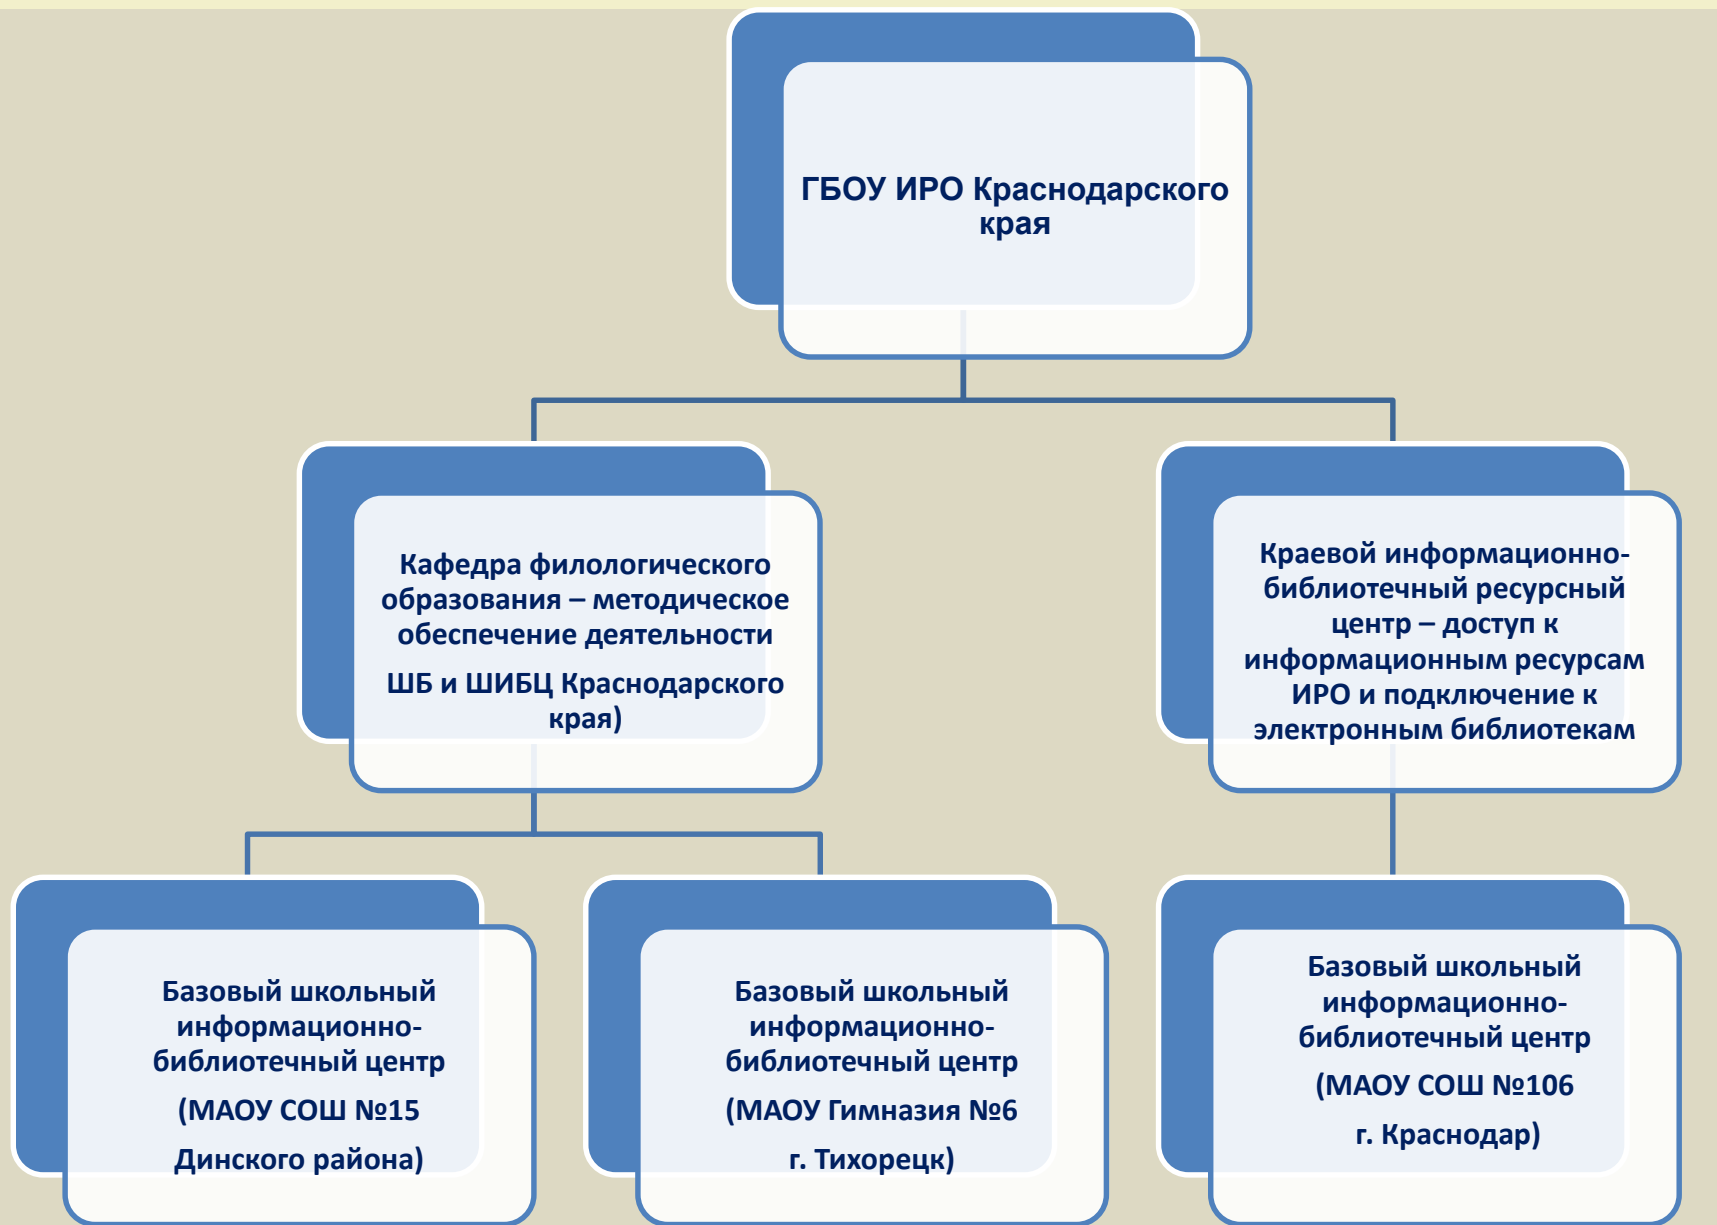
ГБОУ ИРО Краснодарского края

Кафедра филологического образования – методическое обеспечение деятельности

ШБ и ШИБЦ Краснодарского края)

Краевой информационно-библиотечный ресурсный центр – доступ к информационным ресурсам ИРО и подключение к электронным библиотекам

Базовый школьный информационно-библиотечный центр

(МАОУ СОШ №15

Динского района)

Базовый школьный информационно-библиотечный центр

(МАОУ Гимназия №6

г. Тихорецк)

Базовый школьный информационно-библиотечный центр

(МАОУ СОШ №106

г. Краснодар)